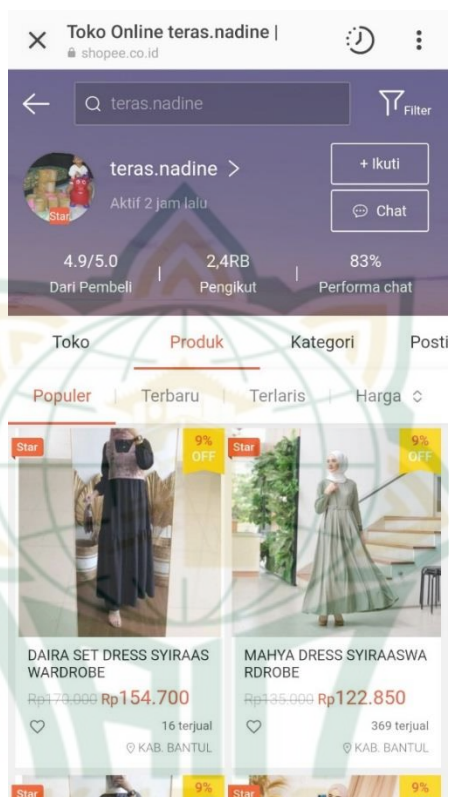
Toko Online teras.nadine |
shopee.co.id

teras.nadine

Filter

teras.nadine >
Aktif 2 jam lalu
Star

+ Ikuti
Chat

4.9/5.0
Dari Pembeli

2,4RB
Pengikut

83%
Performa chat

Toko
Produk
Kategori
Posti

Populer
Terbaru
Terlaris
Harga

Star
9% OFF

Star
9% OFF

DAIRA SET DRESS SYIRAAS WARDROBE
Rp170.000 Rp154.700
16 terjual
KAB. BANTUL

MAHYA DRESS SYIRAASWA RDROBE
Rp135.000 Rp122.850
369 terjual
KAB. BANTUL

Star
9%
Star
9%